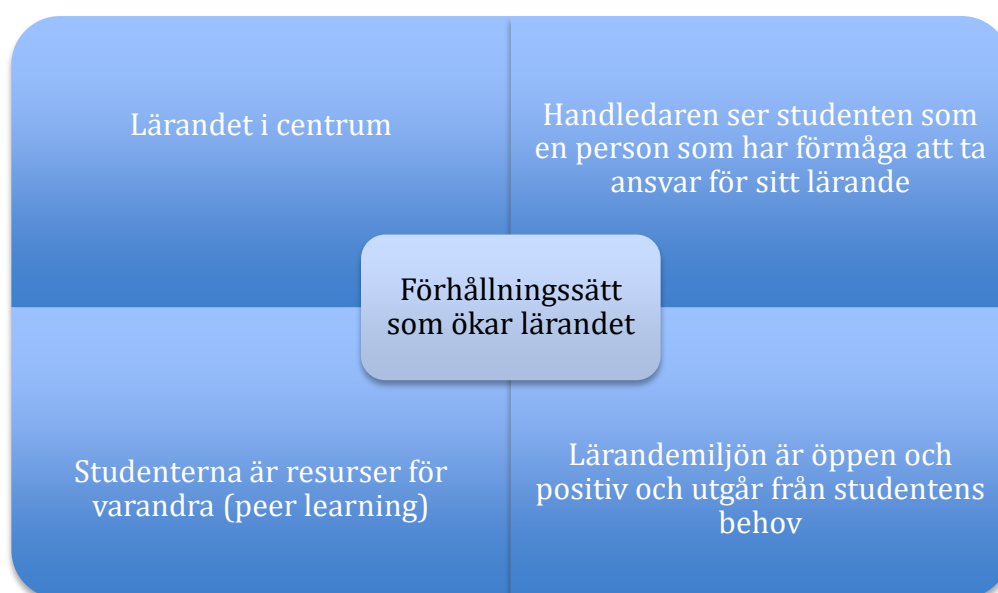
Lärandet i centrum

Handledaren ser studenten som en person som har förmåga att ta ansvar för sitt lärande

Förhållningssätt som ökar lärandet

Studenterna är resurser för varandra (peer learning)

Lärandemiljön är öppen och positiv och utgår från studentens behov